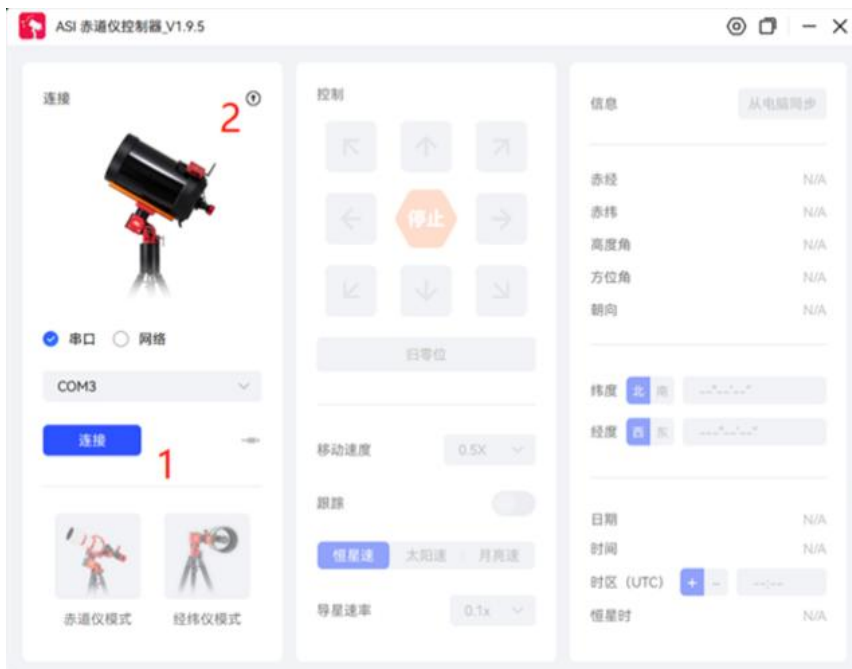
ASI 赤道仪控制器_V1.9.5

连接

2

串口 网络

COM3

连接

1

赤道仪模式 经纬仪模式

控制

停止

归零位

移动速度 0.5X

跟踪

恒星速 太阳速 月亮速

导星速率 0.1x

信息 从电脑同步

赤经 N/A
赤纬 N/A
高度角 N/A
方位角 N/A
朝向 N/A

纬度 北 南 --°--'--"

经度 西 东 ---°--'--"

日期 N/A
时间 N/A
时区（UTC） + - --:--
恒星时 N/A